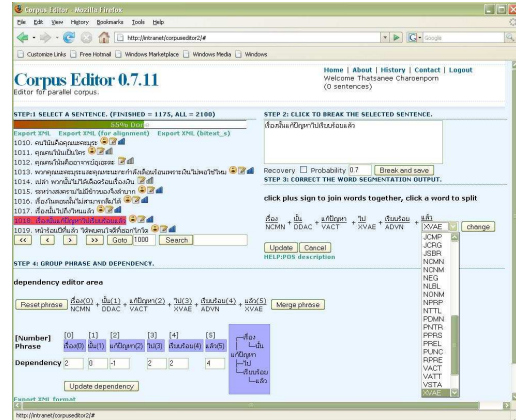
Corpus Editor - Mozilla Firefox
File Edit View History Bookmarks Tools Help
http://intranet/corpuseditor2/#
Google
Customize Links Free Hotmail Windows Marketplace Windows Media Windows

Corpus Editor 0.7.11
Editor for parallel corpus.

Home | About | History | Contact | Logout
Welcome Thatsanee Charoenporn
(0 sentences)

STEP:1 SELECT A SENTENCE. (FINISHED = 1175, ALL = 2100)
55% Done
Export XML Export XML (for alignment) Export XML (bitext_s)
1010. คนไม่มีเงินคุณเลยหรุย
1011. คุณคนไม่มีเงินเลย
1012. คุณคนไม่มีความยากจนในหนะ
1013. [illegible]
1014. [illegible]
1015. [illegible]
1016. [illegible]
1017. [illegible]
1018. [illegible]
1019. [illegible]
<< < > >> Goto 1000 Search

STEP 2: CLICK TO BREAK THE SELECTED SENTENCE.
เรื่องนั้นแก้ปัญหาไปเรียบร้อยแล้ว
Recovery Probability 0.7 Break and save
STEP 3: CORRECT THE WORD SEGMENTATION OUTPUT.

click plus sign to join words together, click a word to split
เรื่อง NCMN + นั้น DDAC + แก้ปัญหา VACT + ไป XVAE + เรียบร้อย ADVN + แล้ว XVAE change
Update Cancel
HELP:POS description
JCMP
JCRG
JSBR
NCMN
NCNM
NEG
NLBL
NONM
NPRP
NTTL
PDMN
PNTR
PPRS
PREL
PUNC
RPRE
VACT
VATT
VSTA
XVAE

STEP 4: GROUP PHRASE AND DEPENDENCY.

dependency editor area
Reset phrase เรื่อง(0) NCMN + นั้น(1) DDAC + แก้ปัญหา(2) VACT + ไป(3) XVAE + เรียบร้อย(4) ADVN + แล้ว(5) XVAE Merge phrase

[Number] Phrase [0] เรื่อง(0) [1] นั้น(1) [2] แก้ปัญหา(2) [3] ไป(3) [4] เรียบร้อย(4) [5] แล้ว(5)
Dependency 2 0 -1 2 2 4
Update dependency

เรื่อง
นั้น
แก้ปัญหา
ไป
เรียบร้อย
แล้ว

Export XML format
http://intranet/corpuseditor2/#